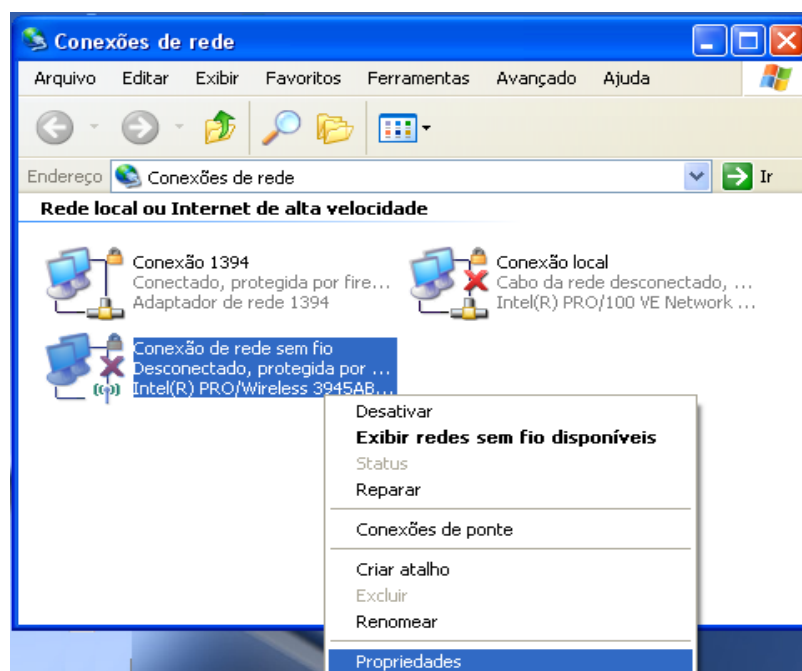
Conexões de rede

Arquivo Editar Exibir Favoritos Ferramentas Avançado Ajuda

Endereço Conexões de rede

Ir

Rede local ou Internet de alta velocidade

Conexão 1394
Conectado, protegida por fire...
Adaptador de rede 1394

Conexão local
Cabo da rede desconectado, ...
Intel(R) PRO/100 VE Network ...

Conexão de rede sem fio
Desconectado, protegida por ...
Intel(R) PRO/Wireless 3945AB...

Desativar
Exibir redes sem fio disponíveis
Status
Reparar

Conexões de ponte

Criar atalho
Excluir
Renomear

Propriedades